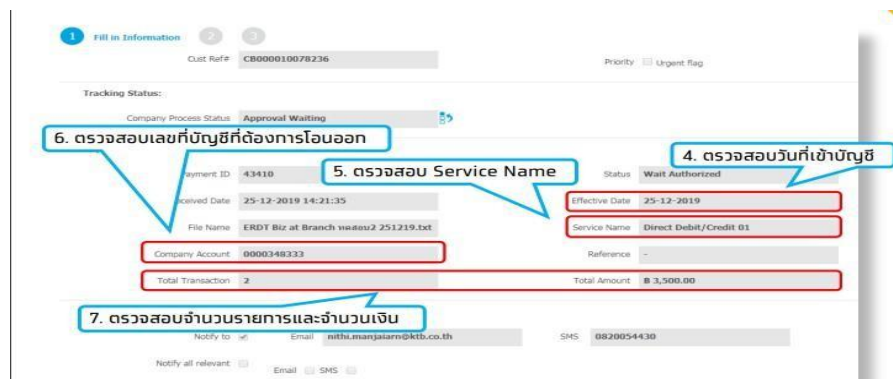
1 Fill in Information 2 3

Cust Ref# CB000010078236

Priority Urgent flag

Tracking Status:

Company Process Status Approval Waiting

6. ตรวจสอบเลขที่บัญชีที่ต้องการโอนออก

4. ตรวจสอบวันที่เข้าบัญชี

5. ตรวจสอบ Service Name

ayment ID 43410

Status Wait Authorized

eceived Date 25-12-2019 14:21:35

Effective Date 25-12-2019

File Name ERDT Biz at Branch ทดสอบ2 251219.txt

Service Name Direct Debit/Credit 01

Company Account 0000348333

Reference -

Total Transaction 2

Total Amount ฿ 3,500.00

7. ตรวจสอบจำนวนรายการและจำนวนเงิน

Notify to Email nithi.manjaiarn@ktb.co.th

SMS 0820054430

Notify all relevant

Email SMS